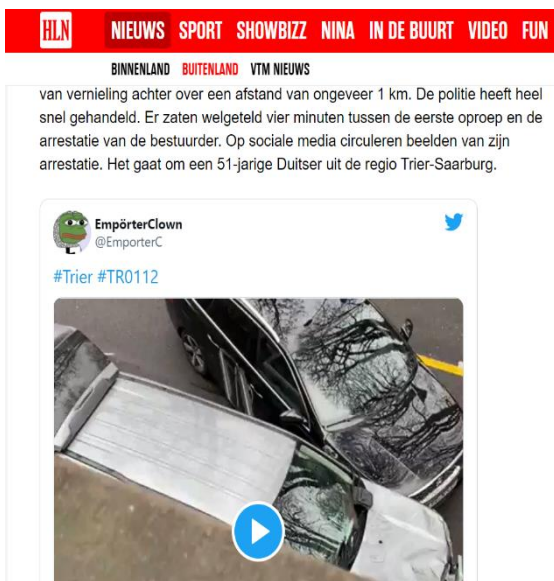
HLN NIEUWS SPORT SHOWBIZZ NINA IN DE BUURT VIDEO FUN

BINNENLAND BUITENLAND VTM NIEUWS

van vernieling achter over een afstand van ongeveer 1 km. De politie heeft heel snel gehandeld. Er zaten welgeteld vier minuten tussen de eerste oproep en de arrestatie van de bestuurder. Op sociale media circuleren beelden van zijn arrestatie. Het gaat om een 51-jarige Duitser uit de regio Trier-Saarburg.

EmpörterClown
@EmporterC

#Trier #TR0112